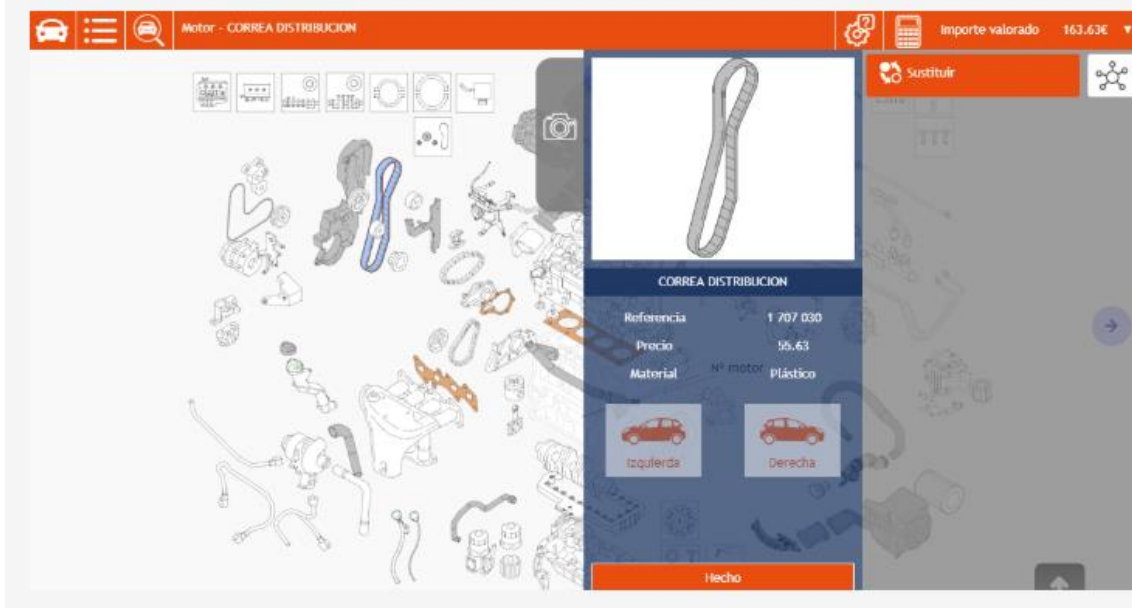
Motor - CORREA DISTRIBUCION

Importe valorado 163.63€

Sustituir

CORREA DISTRIBUCION

| Referencia | 1 707 030 |
|---|---|
| Precio | 55.63 |
| Material | Plástico |

Nº motor

Izquierda

Derecha

Hecho